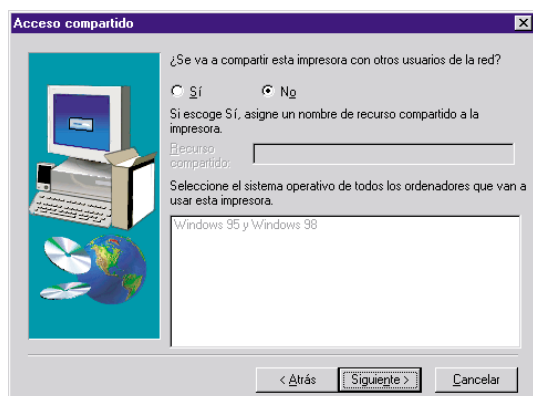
Acceso compartido

¿Se va a compartir esta impresora con otros usuarios de la red?

Sí

No

Si escoge Sí, asigne un nombre de recurso compartido a la impresora.

Recurso compartido:

Seleccione el sistema operativo de todos los ordenadores que van a usar esta impresora.

Windows 95 y Windows 98

< Atrás

Siguiente >

Cancelar